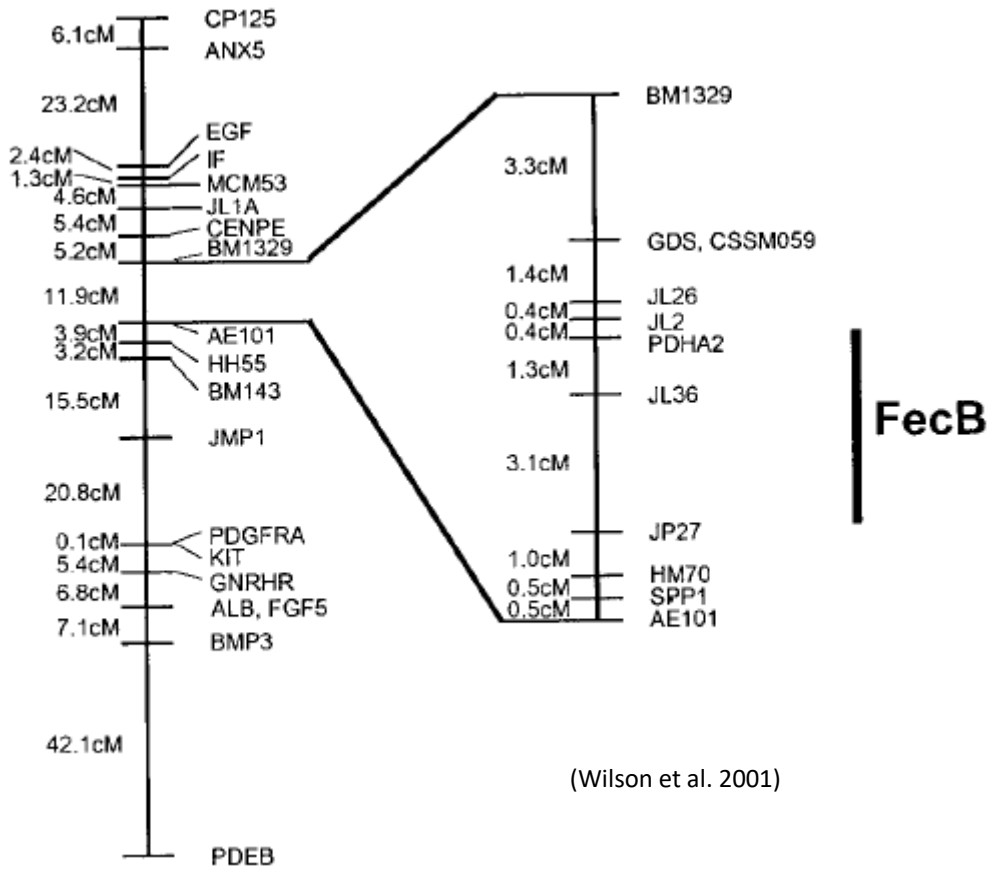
CP125
6.1cM
ANX5
23.2cM
EGF
2.4cM
IF
1.3cM
MCM53
4.6cM
JL1A
5.4cM
CENPE
5.2cM
BM1329
11.9cM
3.9cM
AE101
3.2cM
HH55
BM143
15.5cM
JMP1
20.8cM
PDGFRA
0.1cM
KIT
5.4cM
GNRHR
6.8cM
ALB, FGF5
7.1cM
BMP3
42.1cM
PDEB

BM1329
3.3cM
GDS, CSSM059
1.4cM
JL26
0.4cM
JL2
0.4cM
PDHA2
1.3cM
JL36
3.1cM
JP27
1.0cM
HM70
0.5cM
SPP1
0.5cM
AE101

FecB

(Wilson et al. 2001)